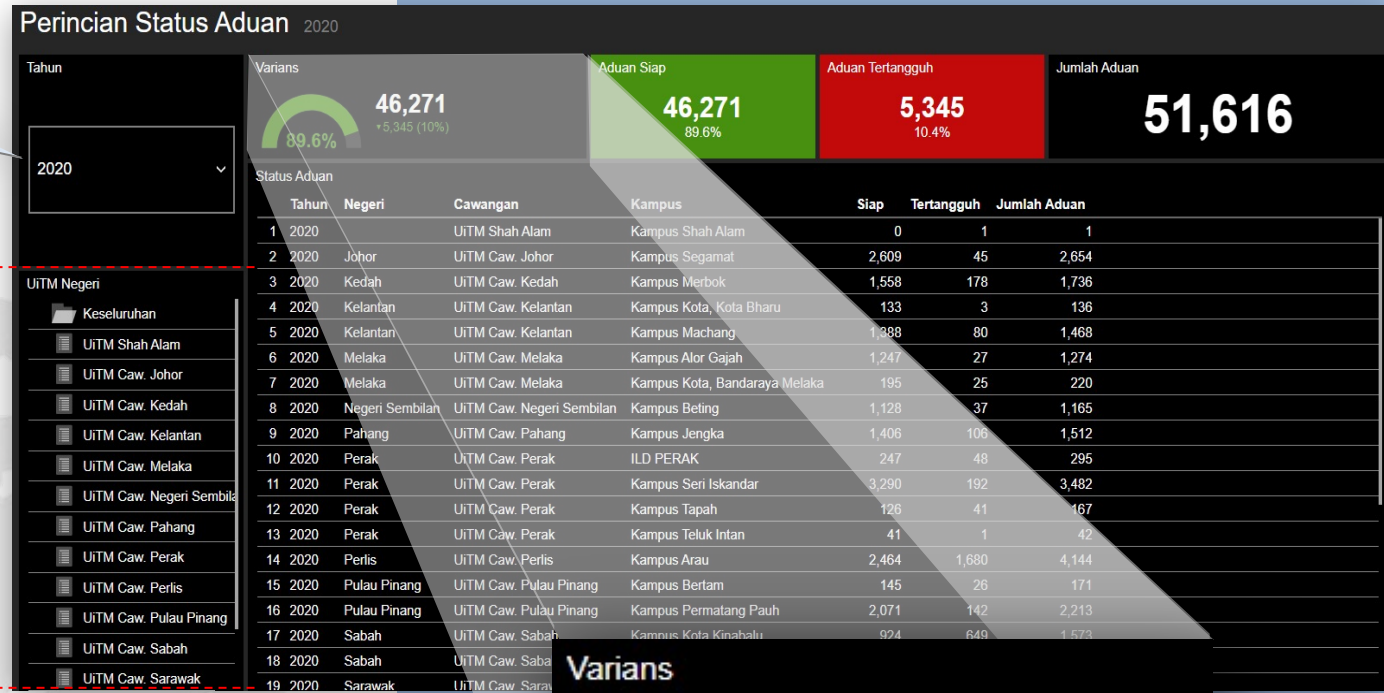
Perincian Status Aduan 2020

Tahun

2020

Varians

89.6%

46,271
+5,345 (10%)

Aduan Siap
46,271
89.6%

Aduan Tertangguh
5,345
10.4%

Jumlah Aduan
51,616

Status Aduan

| | Tahun | Negeri | Cawangan | Kampus | Siap | Tertangguh | Jumlah Aduan |
|---|---|---|---|---|---|---|---|
| 1 | 2020 | | UiTM Shah Alam | Kampus Shah Alam | 0 | 1 | 1 |
| 2 | 2020 | Johor | UiTM Caw. Johor | Kampus Segamat | 2,609 | 45 | 2,654 |
| 3 | 2020 | Kedah | UiTM Caw. Kedah | Kampus Merbok | 1,558 | 178 | 1,736 |
| 4 | 2020 | Kelantan | UiTM Caw. Kelantan | Kampus Kota, Kota Bharu | 133 | 3 | 136 |
| 5 | 2020 | Kelantan | UiTM Caw. Kelantan | Kampus Machang | 1,388 | 80 | 1,468 |
| 6 | 2020 | Melaka | UiTM Caw. Melaka | Kampus Alor Gajah | 1,247 | 27 | 1,274 |
| 7 | 2020 | Melaka | UiTM Caw. Melaka | Kampus Kota, Bandaraya Melaka | 195 | 25 | 220 |
| 8 | 2020 | Negeri Sembilan | UiTM Caw. Negeri Sembilan | Kampus Beting | 1,128 | 37 | 1,165 |
| 9 | 2020 | Pahang | UiTM Caw. Pahang | Kampus Jengka | 1,406 | 106 | 1,512 |
| 10 | 2020 | Perak | UiTM Caw. Perak | ILD PERAK | 247 | 48 | 295 |
| 11 | 2020 | Perak | UiTM Caw. Perak | Kampus Seri Iskandar | 3,290 | 192 | 3,482 |
| 12 | 2020 | Perak | UiTM Caw. Perak | Kampus Tapah | 126 | 41 | 167 |
| 13 | 2020 | Perak | UiTM Caw. Perak | Kampus Teluk Intan | 41 | 1 | 42 |
| 14 | 2020 | Perlis | UiTM Caw. Perlis | Kampus Arau | 2,464 | 1,680 | 4,144 |
| 15 | 2020 | Pulau Pinang | UiTM Caw. Pulau Pinang | Kampus Bertam | 145 | 26 | 171 |
| 16 | 2020 | Pulau Pinang | UiTM Caw. Pulau Pinang | Kampus Permatang Pauh | 2,071 | 142 | 2,213 |
| 17 | 2020 | Sabah | UiTM Caw. Sabah | Kampus Kota Kinabalu | 924 | 649 | 1,573 |
| 18 | 2020 | Sabah | UiTM Caw. Saba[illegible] | | | | |
| 19 | 2020 | Sarawak | UiTM Caw. Sara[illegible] | | | | |

UiTM Negeri
Keseluruhan
UiTM Shah Alam
UiTM Caw. Johor
UiTM Caw. Kedah
UiTM Caw. Kelantan
UiTM Caw. Melaka
UiTM Caw. Negeri Sembila
UiTM Caw. Pahang
UiTM Caw. Perak
UiTM Caw. Perlis
UiTM Caw. Pulau Pinang
UiTM Caw. Sabah
UiTM Caw. Sarawak

Varians